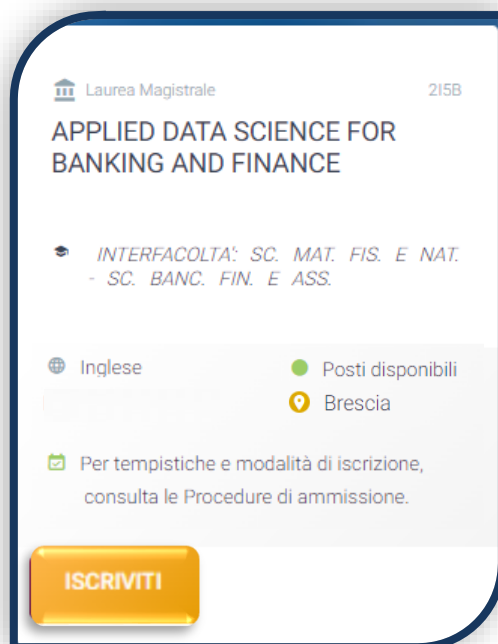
Laurea Magistrale

2I5B

APPLIED DATA SCIENCE FOR BANKING AND FINANCE

INTERFACOLTA': SC. MAT. FIS. E NAT. - SC. BANC. FIN. E ASS.

Inglese

Posti disponibili

Brescia

Per tempistiche e modalità di iscrizione, consulta le Procedure di ammissione.

ISCRIVITI